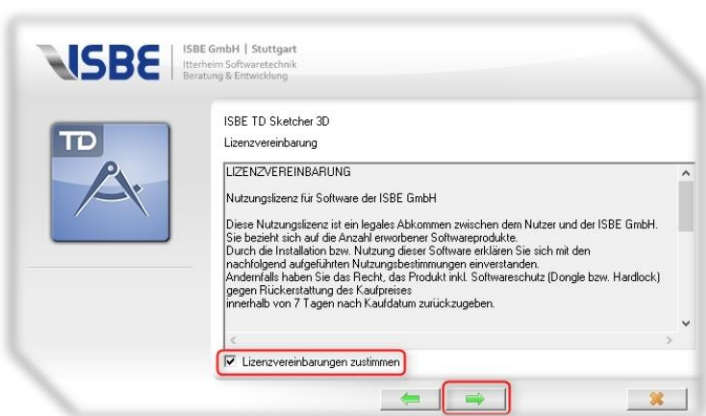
ISBE

ISBE GmbH | Stuttgart
Itterheim Softwaretechnik
Beratung & Entwicklung

TD

ISBE TD Sketcher 3D

Lizenzvereinbarung

LIZENZVEREINBARUNG

Nutzungslizenz für Software der ISBE GmbH

Diese Nutzungslizenz ist ein legales Abkommen zwischen dem Nutzer und der ISBE GmbH. Sie bezieht sich auf die Anzahl erworbener Softwareprodukte.
Durch die Installation bzw. Nutzung dieser Software erklären Sie sich mit den nachfolgend aufgeführten Nutzungsbestimmungen einverstanden.
Andernfalls haben Sie das Recht, das Produkt inkl. Softwareschutz (Dongle bzw. Hardlock) gegen Rückerstattung des Kaufpreises
innerhalb von 7 Tagen nach Kaufdatum zurückzugeben.

Lizenzvereinbarungen zustimmen